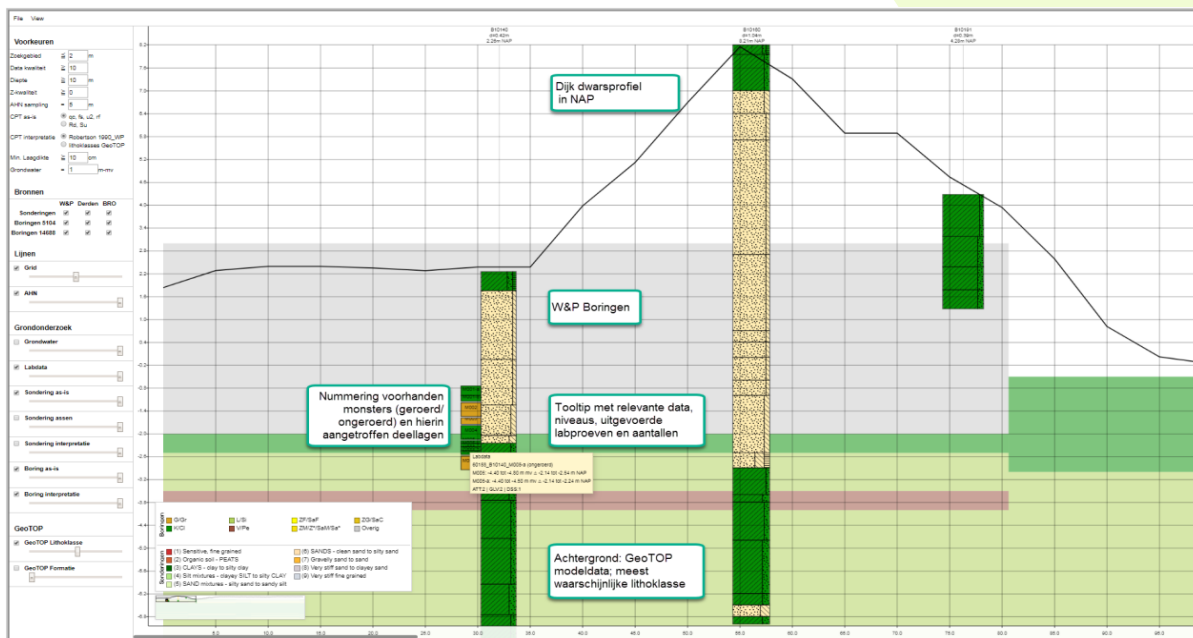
File View

Voorkeuren
Zoekgebied ⇄ 2 m
Data kwaliteit ⇄ 10
Diepte ⇄ 10 m
Z-kwaliteit ⇄ 0
AHN sampling = 5 m
CPT as-is qc, fs, u2, rf
Rd, Su
CPT interpretatie Robertson 1990_WP
lithoklasses GeoTOP
Min. Laagdikte ⇄ 10 cm
Grondwater = 1 m-mv

Bronnen
W&P Derden BRO
Sonderingen
Boringen 5104
Boringen 14688

Lijnen
Grid
AHN

Grondonderzoek
Grondwater
Labdata
Sondering as-is
Sondering assen
Sondering interpretatie
Boring as-is
Boring interpretatie

GeoTOP
GeoTOP Lithoklasse
GeoTOP Formatie

B10140
2.26m NAP

B10160
8.21m NAP

B12101
4.28m NAP

Dijk dwarsprofiel in NAP

W&P Boringen

Nummering voorhanden monsters (geroerd/ ongeroerd) en hierin aangetroffen deellagen

Tooltip met relevante data, niveaus, uitgevoerde labproeven en aantallen

Labdata
60155_B10140_M009-b (ongeroerd)
M009: -4.40 tot -4.50 m mv ∴ -2.14 tot -2.54 m NAP
M009-a: -4.40 tot -4.50 m mv ∴ -2.14 tot -2.24 m NAP
ATT:2 | GLV:2 | DSS:1

Boringen
G/Gr
L/Si
ZF/SeF
ZG/SeC
K/Cl
V/Pe
ZM/Z*/SeM/Se*
Overig

Sonderingen
(1) Sensitive, fine grained
(2) Organic soil - PEATS
(3) CLAYS - clay to silty clay
(4) Silt mixtures - clayey SILT to silty CLAY
(5) SAND mixtures - silty sand to sandy silt
(6) SANDS - clean sand to silty sand
(7) Gravelly sand to sand
(8) Very stiff sand to clayey sand
(9) Very stiff fine grained

Achtergrond: GeoTOP modeldata; meest waarschijnlijke lithoklasse

5.0 10.0 15.0 20.0 25.0 30.0 35.0 40.0 45.0 50.0 55.0 60.0 65.0 70.0 75.0 80.0 85.0 90.0 95.0